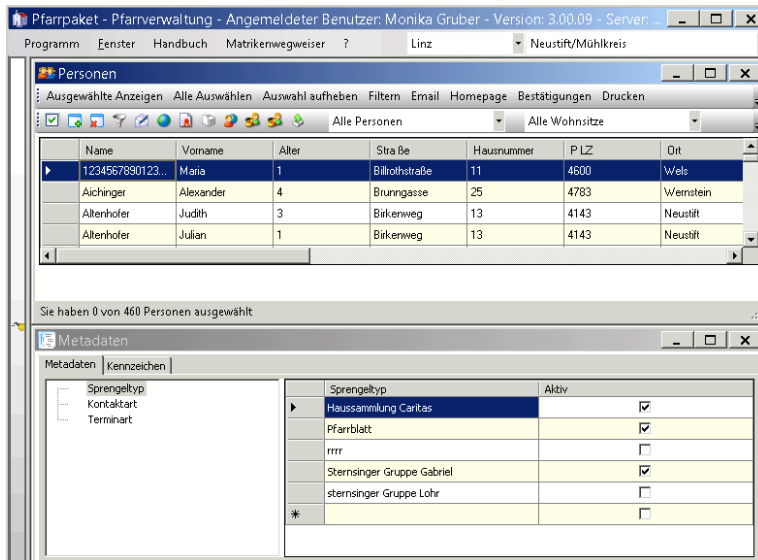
Pfarrpaket - Pfarrverwaltung - Angemeldeter Benutzer: Monika Gruber - Version: 3.00.09 - Server: ...

Programm Fenster Handbuch Matrikenwegweiser ? Linz Neustift/Mühlkreis

Personen

Ausgewählte Anzeigen Alle Auswählen Auswahl aufheben Filtern Email Homepage Bestätigungen Drucken

Alle Personen Alle Wohnsitze

| Name | Vorname | Alter | Straße | Hausnummer | PLZ | Ort |
|---|---|---|---|---|---|---|
| 1234567890123... | Maria | 1 | Billrothstraße | 11 | 4600 | Wels |
| Aichinger | Alexander | 4 | Brunngasse | 25 | 4783 | Wernstein |
| Altenhofer | Judith | 3 | Birkenweg | 13 | 4143 | Neustift |
| Altenhofer | Julian | 1 | Birkenweg | 13 | 4143 | Neustift |

Sie haben 0 von 460 Personen ausgewählt

Metadaten

Metadaten Kennzeichen

Sprengeltyp
Kontaktart
Terminart

| Sprengeltyp | Aktiv |
|---|---|
| Haussammlung Caritas | ☑ |
| Pfarrblatt | ☑ |
| rrrr | ☐ |
| Sternsinger Gruppe Gabriel | ☑ |
| sternsinger Gruppe Lohr | ☐ |
| * | ☐ |